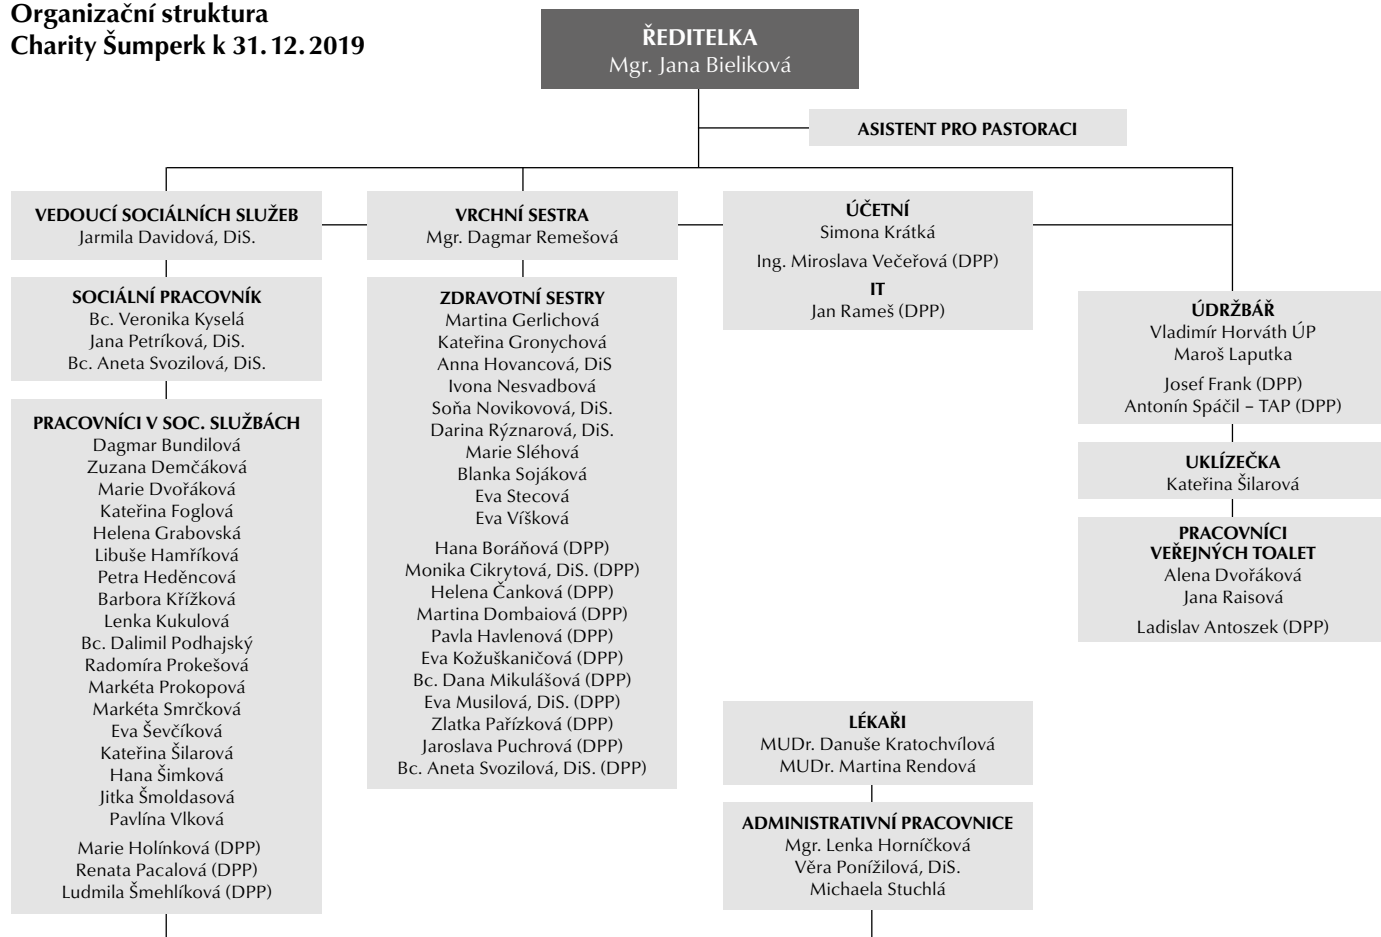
Organizační struktura
Charity Šumperk k 31. 12. 2019

ŘEDITELKA
Mgr. Jana Bieliková

ASISTENT PRO PASTORACI

VEDOUCÍ SOCIÁLNÍCH SLUŽEB
Jarmila Davidová, DiS.

SOCIÁLNÍ PRACOVNÍK
Bc. Veronika Kyselá
Jana Petríková, DiS.
Bc. Aneta Svozilová, DiS.

PRACOVNÍCI V SOC. SLUŽBÁCH
Dagmar Bundilová
Zuzana Demčáková
Marie Dvořáková
Kateřina Foglová
Helena Grabovská
Libuše Hamříková
Petra Heděncová
Barbora Křížková
Lenka Kukulová
Bc. Dalimil Podhajský
Radomíra Prokešová
Markéta Prokopová
Markéta Smrčková
Eva Ševčíková
Kateřina Šilarová
Hana Šimková
Jitka Šmoldasová
Pavlína Vlková
Marie Holínková (DPP)
Renata Pacalová (DPP)
Ludmila Šmehlíková (DPP)

VRCHNÍ SESTRA
Mgr. Dagmar Remešová

ZDRAVOTNÍ SESTRY
Martina Gerlichová
Kateřina Gronychová
Anna Hovancová, DiS
Ivona Nesvadbová
Soňa Novikovová, DiS.
Darina Rýznarová, DiS.
Marie Sléhová
Blanka Sojáková
Eva Stecová
Eva Víšková
Hana Boráňová (DPP)
Monika Cikrytová, DiS. (DPP)
Helena Čanková (DPP)
Martina Dombaiová (DPP)
Pavla Havlenová (DPP)
Eva Kožuškaničová (DPP)
Bc. Dana Mikulášová (DPP)
Eva Musilová, DiS. (DPP)
Zlatka Pařízková (DPP)
Jaroslava Puchrová (DPP)
Bc. Aneta Svozilová, DiS. (DPP)

ÚČETNÍ
Simona Krátká
Ing. Miroslava Večeřová (DPP)
IT
Jan Rameš (DPP)

LÉKAŘI
MUDr. Danuše Kratochvílová
MUDr. Martina Rendová

ADMINISTRATIVNÍ PRACOVNICE
Mgr. Lenka Horníčková
Věra Ponížilová, DiS.
Michaela Stuchlá

ÚDRŽBÁŘ
Vladimír Horváth ÚP
Maroš Laputka
Josef Frank (DPP)
Antonín Spáčil – TAP (DPP)

UKLÍZEČKA
Kateřina Šilarová

PRACOVNÍCI VEŘEJNÝCH TOALET
Alena Dvořáková
Jana Raisová
Ladislav Antoszek (DPP)